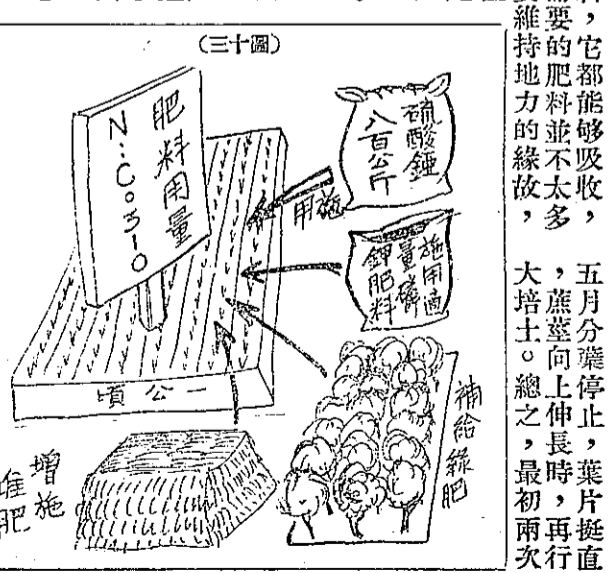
(三十圖)

肥料用量 N:C:310

硫酸錏 八百公斤

用施

施用適量磷鉀肥料

一公頃

補給綠肥

增施堆肥

料，它都能够吸收，要的肥料並不太多，維持地力的緣故，

，五月分蘗停止，葉片挺直，蔗莖向上伸長時，再行大培土。總之，最初兩次